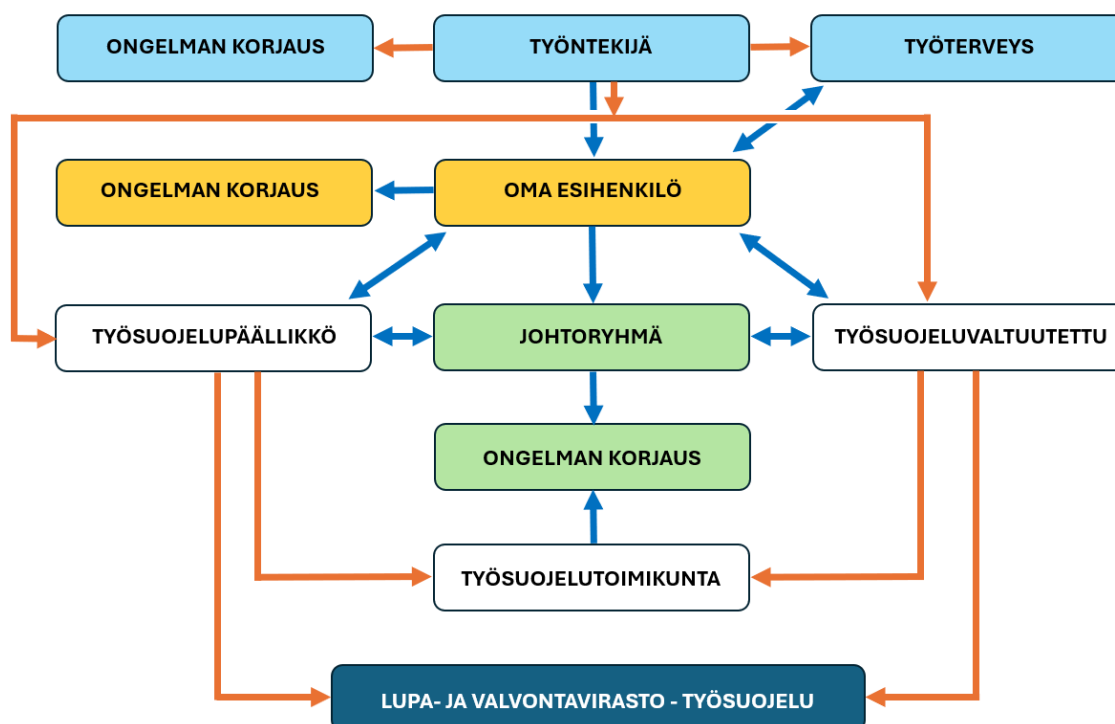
ONGELMAN KORJAUS

TYÖNTEKIJÄ

TYÖTERVEYS

ONGELMAN KORJAUS

OMA ESIHENKILÖ

TYÖSUOJELUPÄÄLLIKKÖ

JOHTORYHMÄ

TYÖSUOJELUVALTUUTETTU

ONGELMAN KORJAUS

TYÖSUOJELUTOIMIKUNTA

LUPA- JA VALVONTAVIRASTO - TYÖSUOJELU